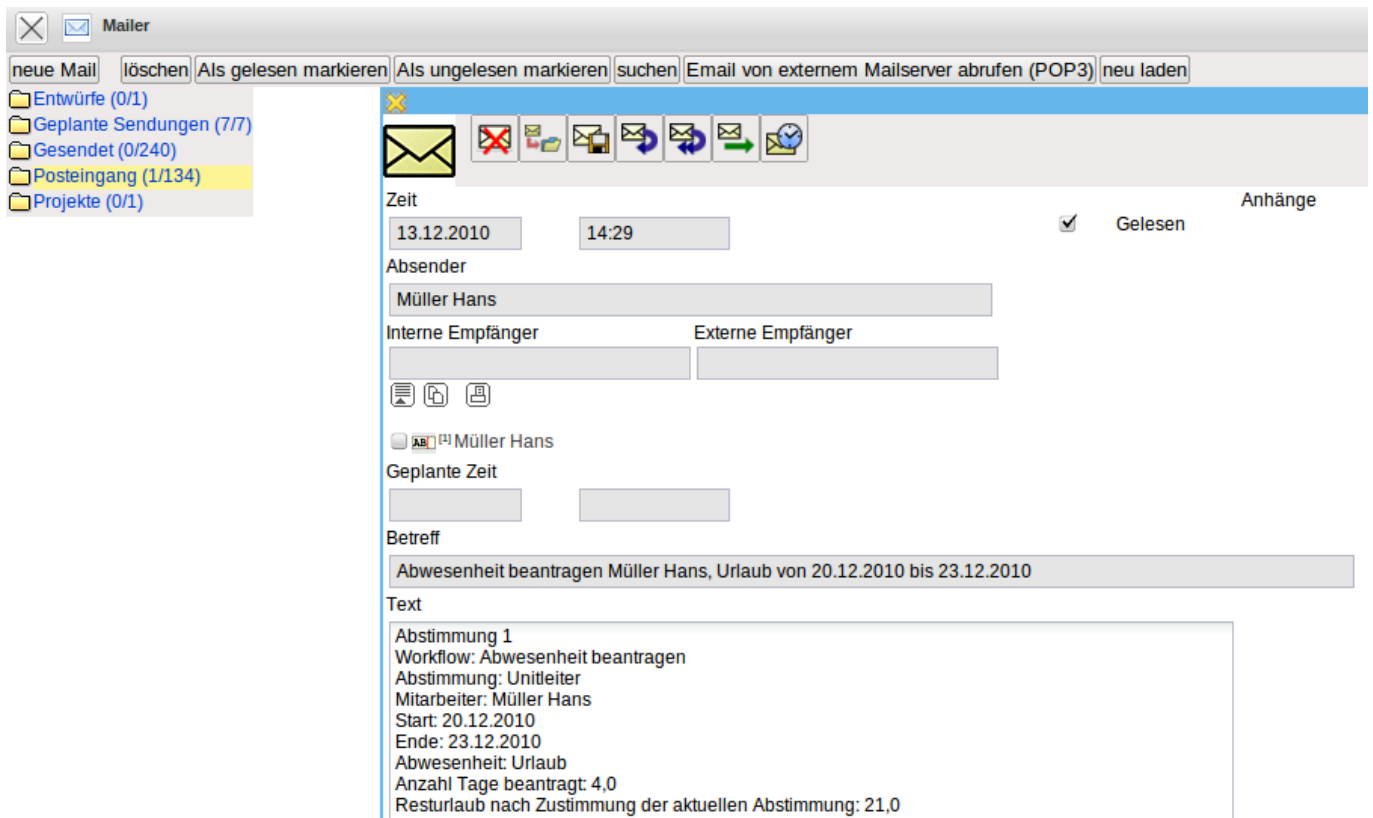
Mailer

neue Mail | löschen | Als gelesen markieren | Als ungelesen markieren | suchen | Email von externem Mailserver abrufen (POP3) | neu laden

Entwürfe (0/1)
Geplante Sendungen (7/7)
Gesendet (0/240)
Posteingang (1/134)
Projekte (0/1)

Zeit
13.12.2010
14:29

Anhänge

Gelesen

Absender
Müller Hans

Interne Empfänger
Externe Empfänger

[1] Müller Hans

Geplante Zeit

Betreff
Abwesenheit beantragen Müller Hans, Urlaub von 20.12.2010 bis 23.12.2010

Text
Abstimmung 1
Workflow: Abwesenheit beantragen
Abstimmung: Unitleiter
Mitarbeiter: Müller Hans
Start: 20.12.2010
Ende: 23.12.2010
Abwesenheit: Urlaub
Anzahl Tage beantragt: 4,0
Resturlaub nach Zustimmung der aktuellen Abstimmung: 21,0